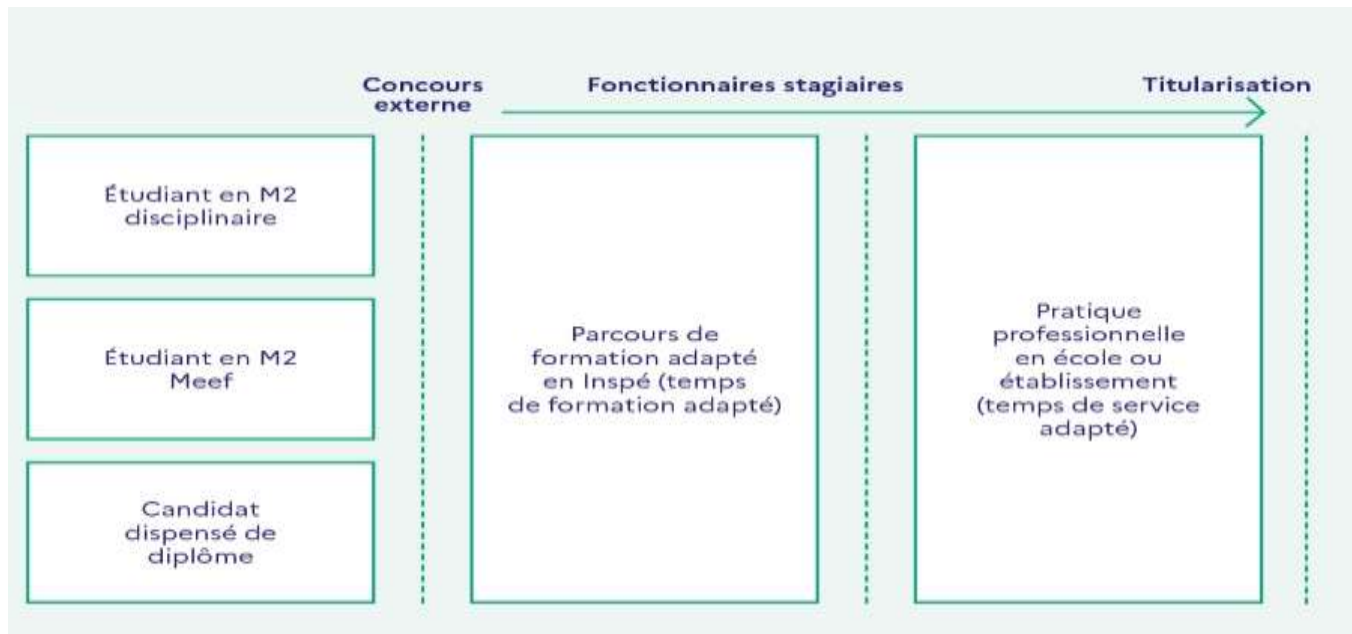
Concours externe

Fonctionnaires stagiaires

Titularisation

Étudiant en M2 disciplinaire

Étudiant en M2 Meef

Candidat dispensé de diplôme

Parcours de formation adapté en Inspé (temps de formation adapté)

Pratique professionnelle en école ou établissement (temps de service adapté)